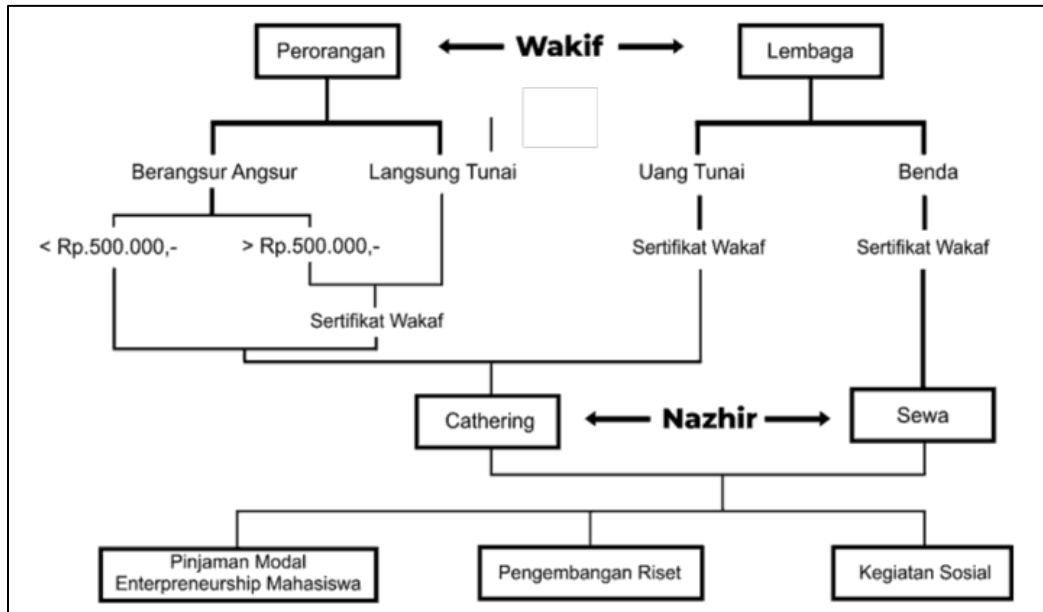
Perorangan

Wakif

Lembaga

Berangsur Angsur

Langsung Tunai

Uang Tunai

Benda

< Rp.500.000,-

> Rp.500.000,-

Sertifikat Wakaf

Sertifikat Wakaf

Sertifikat Wakaf

Cathering

Nazhir

Sewa

Pinjaman Modal Enterpreneurship Mahasiswa

Pengembangan Riset

Kegiatan Sosial